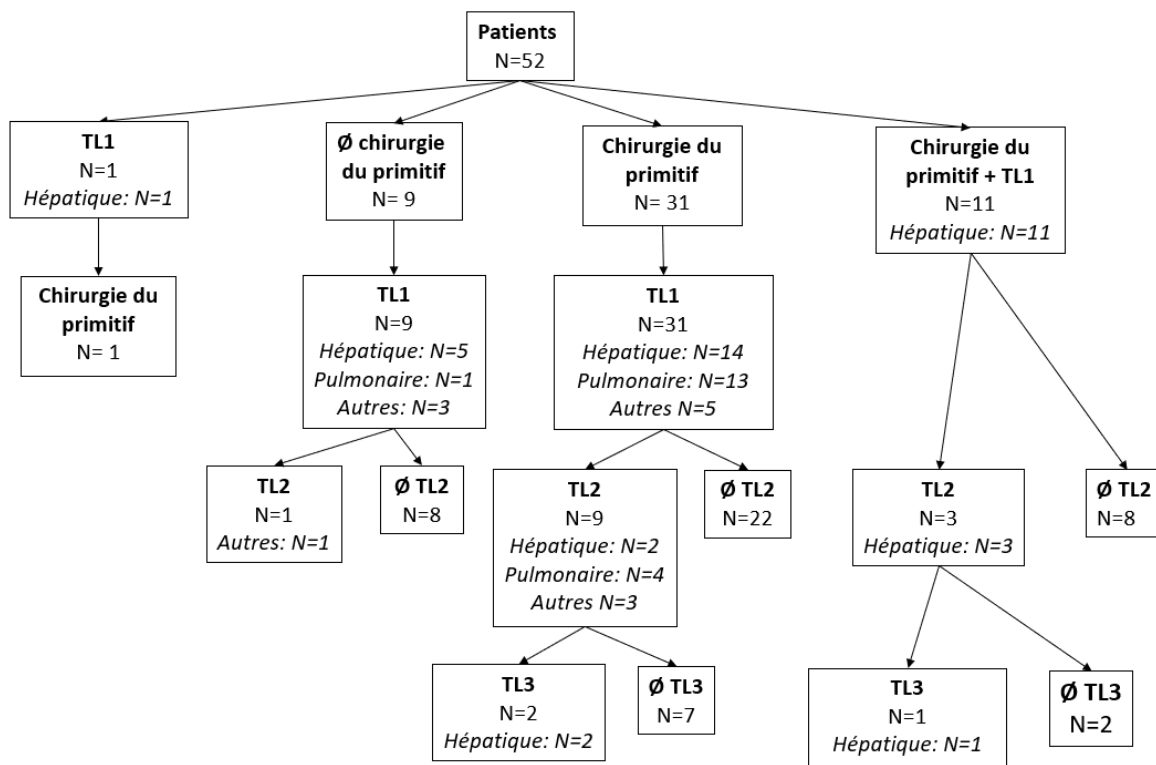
Patients
N=52

TL1
N=1
Hépatique: N=1

Chirurgie du primitif
N= 1

Ø chirurgie du primitif
N= 9

TL1
N=9
Hépatique: N=5
Pulmonaire: N=1
Autres: N=3

TL2
N=1
Autres: N=1

Ø TL2
N=8

Chirurgie du primitif
N= 31

TL1
N=31
Hépatique: N=14
Pulmonaire: N=13
Autres N=5

TL2
N=9
Hépatique: N=2
Pulmonaire: N=4
Autres N=3

TL3
N=2
Hépatique: N=2

Ø TL3
N=7

Ø TL2
N=22

Chirurgie du primitif + TL1
N=11
Hépatique: N=11

TL2
N=3
Hépatique: N=3

TL3
N=1
Hépatique: N=1

Ø TL3
N=2

Ø TL2
N=8